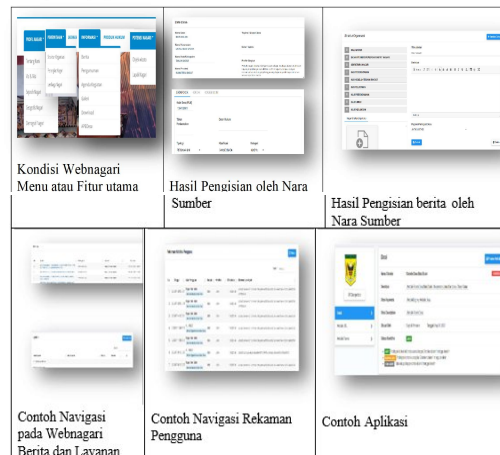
Kondisi Webnagari Menu atau Fitur utama

Hasil Pengisian oleh Nara Sumber

Hasil Pengisian berita oleh Nara Sumber

Contoh Navigasi pada Webnagari Berita dan Layanan

Contoh Navigasi Rekaman Pengguna

Contoh Aplikasi